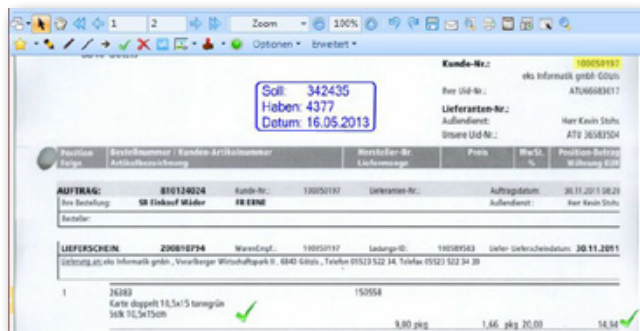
1 2 Zoom 100%
Optionen ▾ Erweitert ▾

Soll: 342435
Haben: 4377
Datum: 16.05.2013

Kunde-Nr.: 100050197
eks Informatik gmbH Götzis
Ihre Uid-Nr.: ATU66683617
Lieferanten-Nr.:
Außendienst: Herr Kevin Stohs
Unsere Uid-Nr.: ATU 36583504

| Position Folge | Bestellnummer / Kunden-Artikelnummer Artikelbezeichnung | Hersteller-Nr. Liefermenge | Preis | MwSt. % | Position-Betrag Währung EUR |
|---|---|---|---|---|---|

AUFTRAG: 810124024 Kunde-Nr.: 100050197 Lieferanten-Nr.: Auftragsdatum: 30.11.2011 08:26
Ihre Bestellung: SB Einkauf Wäder FR ERNE Außendienst: Herr Kevin Stohs
Besteller:

LIEFERSCHEIN: 200810794 WarenEmpf.: 100050197 Lieferungs-ID: 190589563 Liefer- Lieferscheindatum: 30.11.2011
Lieferung an: eks Informatik gmbh., Vorarlberger Wirtschaftspark 0 , 6840 Götzis , Telefon 05523 522 34, Telefax 05523 522 34 39

1 26383 150558
Karte doppelt 10,5x15 tannngrün
Stk 10,5x15cm
9,00 pkg 1,66 pkg 20,00 14,94